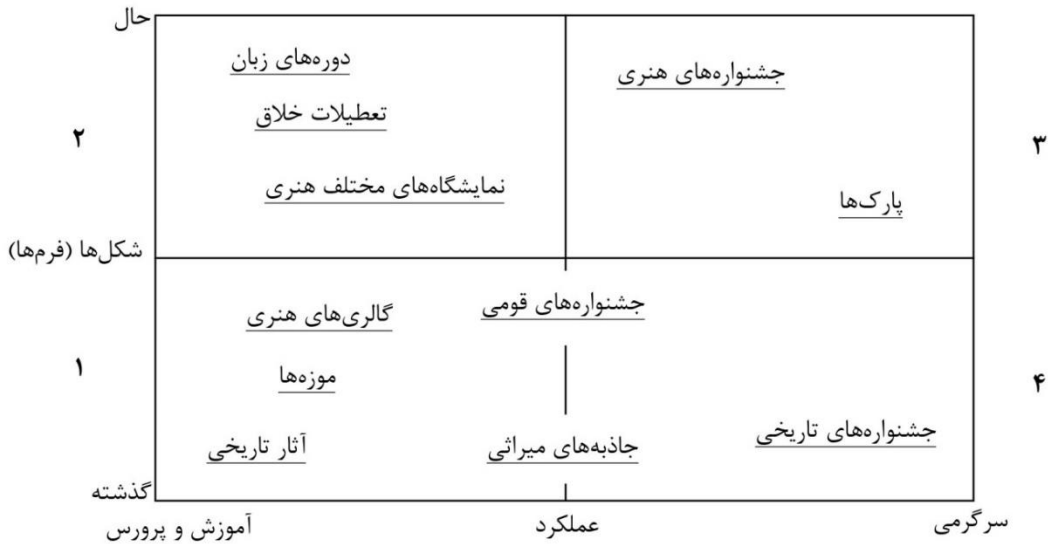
حال

دوره‌های زبان

تعطیلات خلاق

نمایشگاه‌های مختلف هنری

جشنواره‌های هنری

پارک‌ها

۲

۳

شکل‌ها (فرم‌ها)

گالری‌های هنری

جشنواره‌های قومی

موزه‌ها

آثار تاریخی

جاذبه‌های میراثی

جشنواره‌های تاریخی

۱

۴

گذشته

آموزش و پرورش

عملکرد

سرگرمی